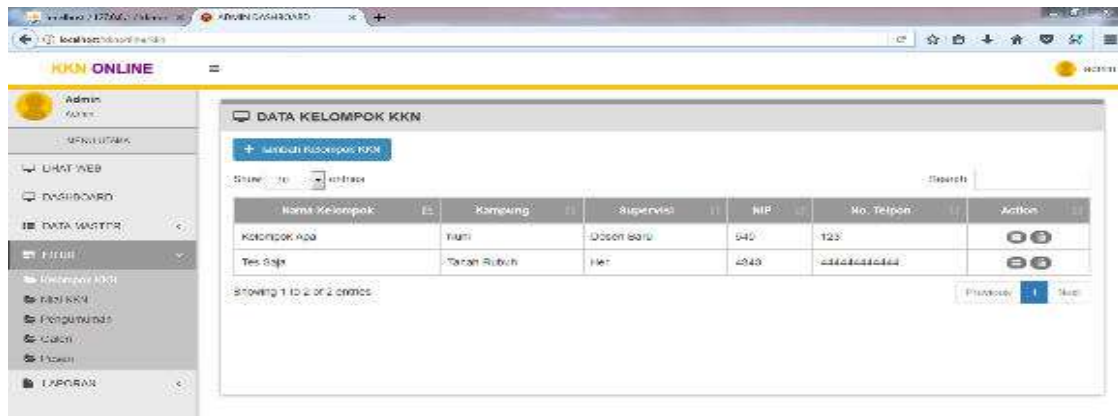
localhost / 127.0.0.1 / kkn | ADMIN DASHBOARD
localhost/kkn/admin

KKN ONLINE
admin

Admin
Admin

MENU UTAMA

LIHAT WEB

DASHBOARD

DATA MASTER

Fitur

Kelompok KKN
Nilai KKN
Pengumuman
Calon
Dosen

LAPORAN

DATA KELOMPOK KKN

+ Tambah Kelompok KKN

Show 10 entries

Search:

| Nama Kelompok | Kampung | Supervisi | NIP | No. Telpon | Action |
|---|---|---|---|---|---|
| Kelompok Apa | Nuri | Dosen Baru | 540 | 123 | |
| Tes Saja | Tanah Rubuh | Her | 4343 | 444444444444 | |

Showing 1 to 2 of 2 entries

Previous 1 Next